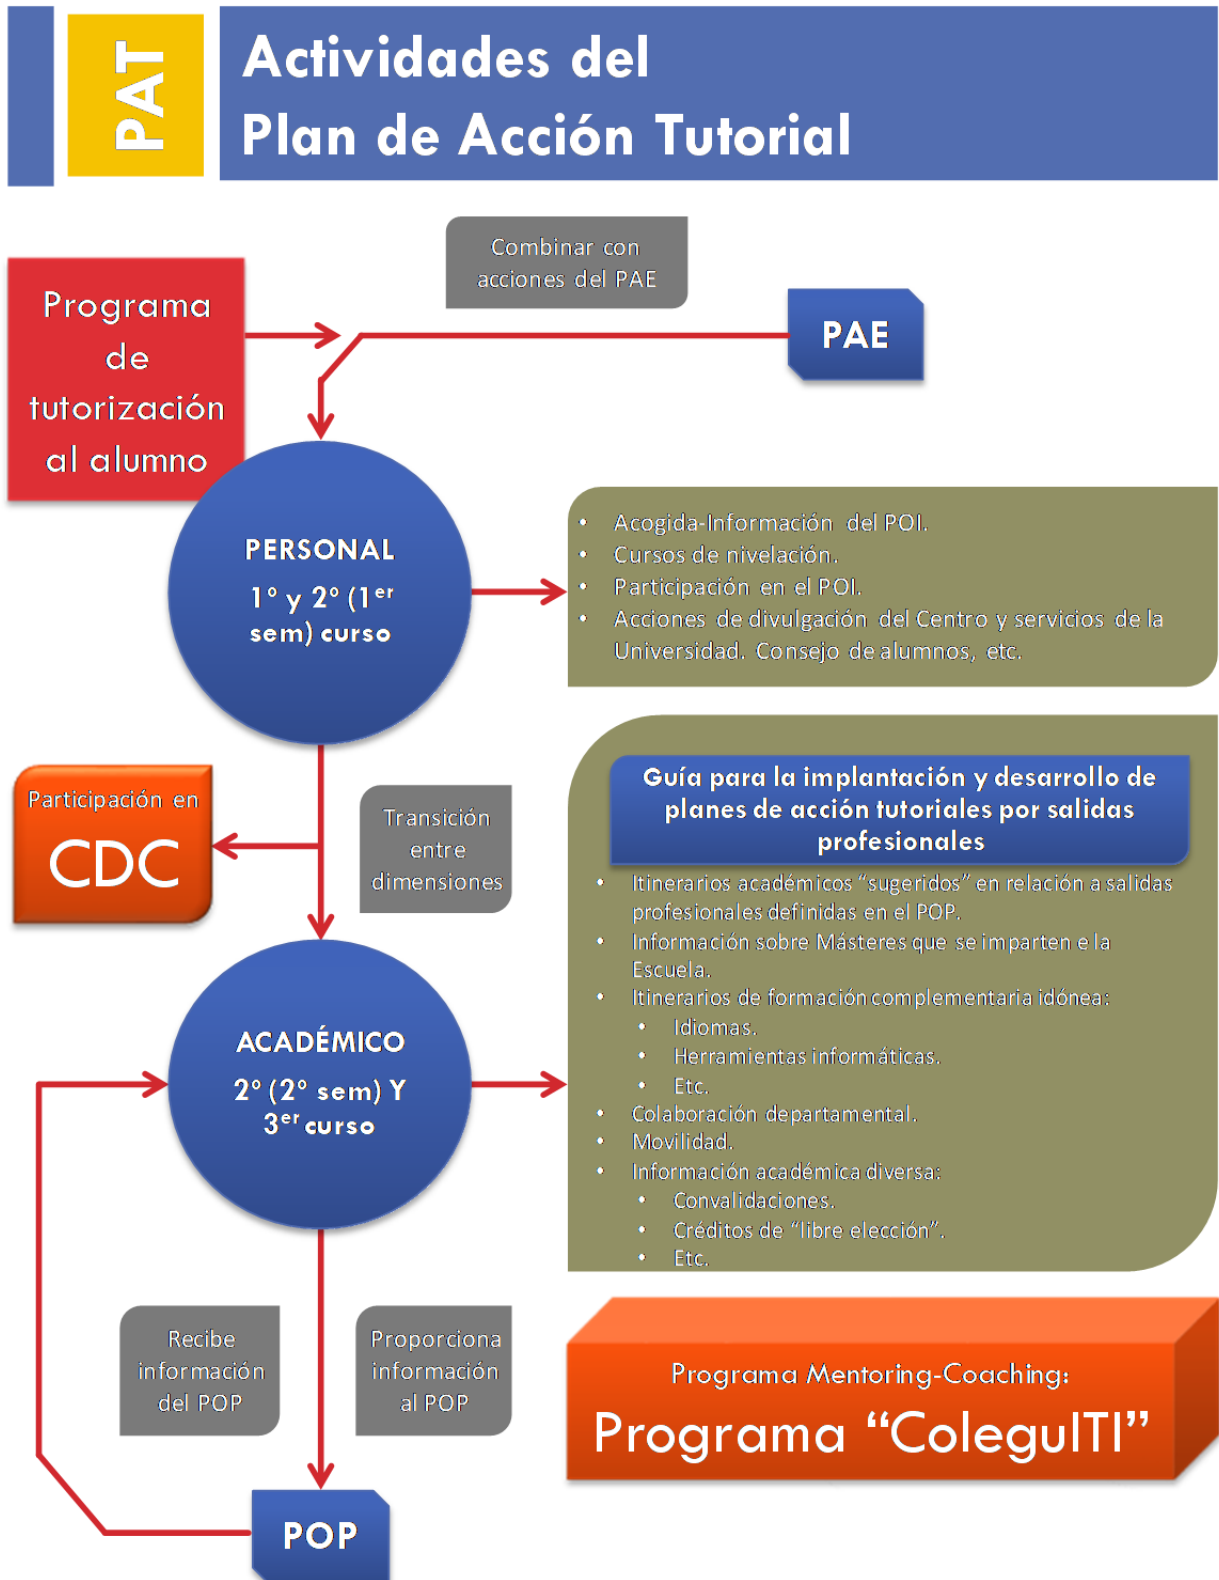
PAT

Actividades del Plan de Acción Tutorial

Programa de tutorización al alumno

Combinar con acciones del PAE

PAE

PERSONAL
1º y 2º (1$^{er}$ sem) curso

- Acogida-Información del POI.
- Cursos de nivelación.
- Participación en el POI.
- Acciones de divulgación del Centro y servicios de la Universidad. Consejo de alumnos, etc.

Participación en
CDC

Transición entre dimensiones

Guía para la implantación y desarrollo de planes de acción tutoriales por salidas profesionales

- Itinerarios académicos "sugeridos" en relación a salidas profesionales definidas en el POP.
- Información sobre Másteres que se imparten e la Escuela.
- Itinerarios de formación complementaria idónea:
  - Idiomas.
  - Herramientas informáticas.
  - Etc.
- Colaboración departamental.
- Movilidad.
- Información académica diversa:
  - Convalidaciones.
  - Créditos de "libre elección".
  - Etc.

ACADÉMICO
2º (2º sem) Y 3$^{er}$ curso

Recibe información del POP

Proporciona información al POP

Programa Mentoring-Coaching:
Programa "ColeguITI"

POP